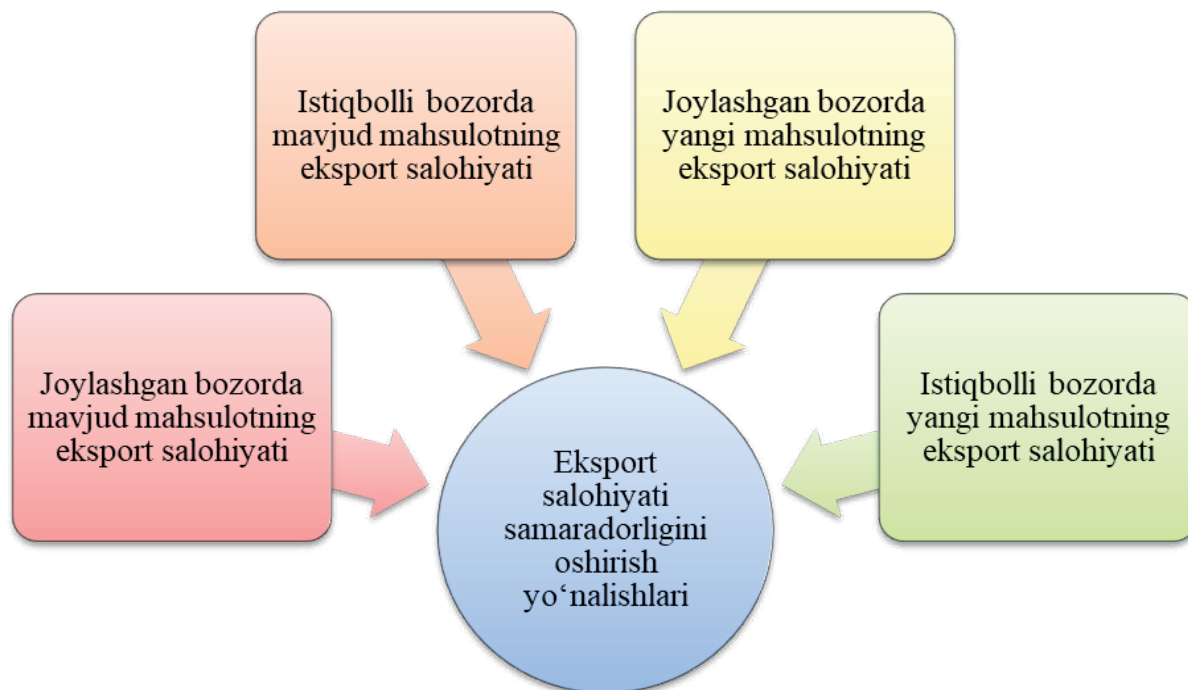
Istiqbolli bozorda mavjud mahsulotning eksport salohiyati

Joylashgan bozorda yangi mahsulotning eksport salohiyati

Joylashgan bozorda mavjud mahsulotning eksport salohiyati

Eksport salohiyati samaradorligini oshirish yo‘nalishlari

Istiqbolli bozorda yangi mahsulotning eksport salohiyati